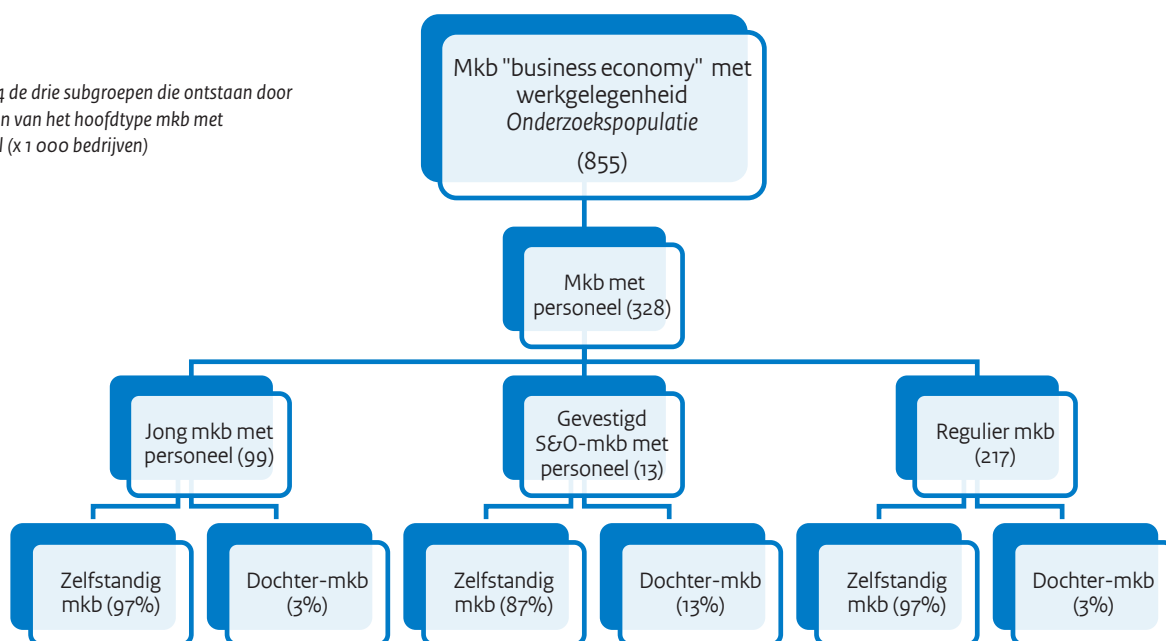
4 de drie subgroepen die ontstaan door
n van het hoofdtype mkb met
l (x 1 000 bedrijven)

Mkb "business economy" met werkgelegenheid
*Onderzoekspopulatie*
(855)

Mkb met personeel (328)

Jong mkb met personeel (99)

Gevestigd S&O-mkb met personeel (13)

Regulier mkb (217)

Zelfstandig mkb (97%)

Dochter-mkb (3%)

Zelfstandig mkb (87%)

Dochter-mkb (13%)

Zelfstandig mkb (97%)

Dochter-mkb (3%)